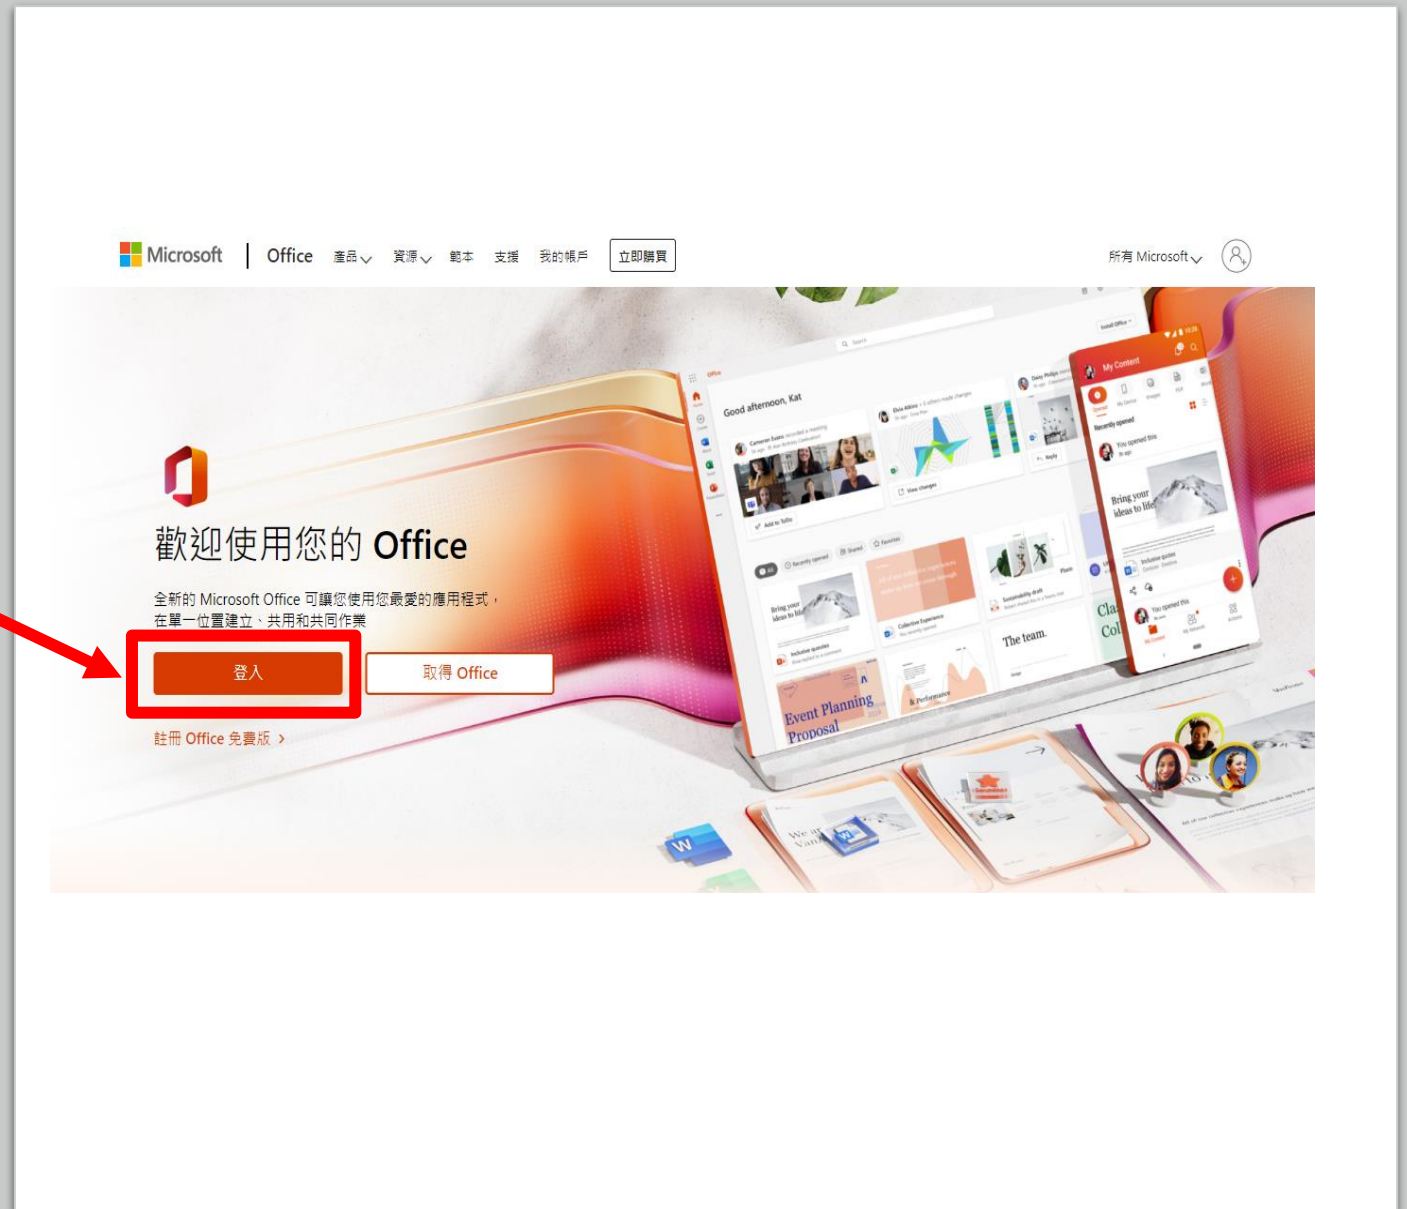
Microsoft | Office 產品 資源 範本 支援 我的帳戶 立即購買

所有 Microsoft

歡迎使用您的 Office

全新的 Microsoft Office 可讓您使用您最愛的應用程式，在單一位置建立、共用和共同作業

登入

取得 Office

註冊 Office 免費版 >

Good afternoon, Kat

My Content

Bring your ideas to life

Event Planning Proposal

The team.